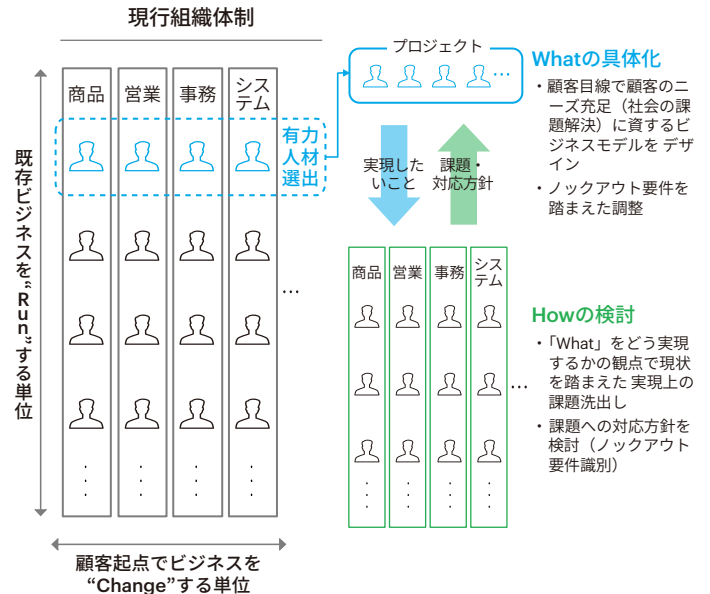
現行組織体制

既存ビジネスを"Run"する単位

商品
営業
事務
システム

有力人材選出

…

顧客起点でビジネスを"Change"する単位

プロジェクト

Whatの具体化

・顧客目線で顧客のニーズ充足（社会の課題解決）に資するビジネスモデルを デザイン
・ノックアウト要件を踏まえた調整

実現したいこと

課題・対応方針

商品
営業
事務
システム

…

Howの検討

・「What」をどう実現するかの観点で現状を踏まえた 実現上の課題洗出し
・課題への対応方針を検討（ノックアウト要件識別）